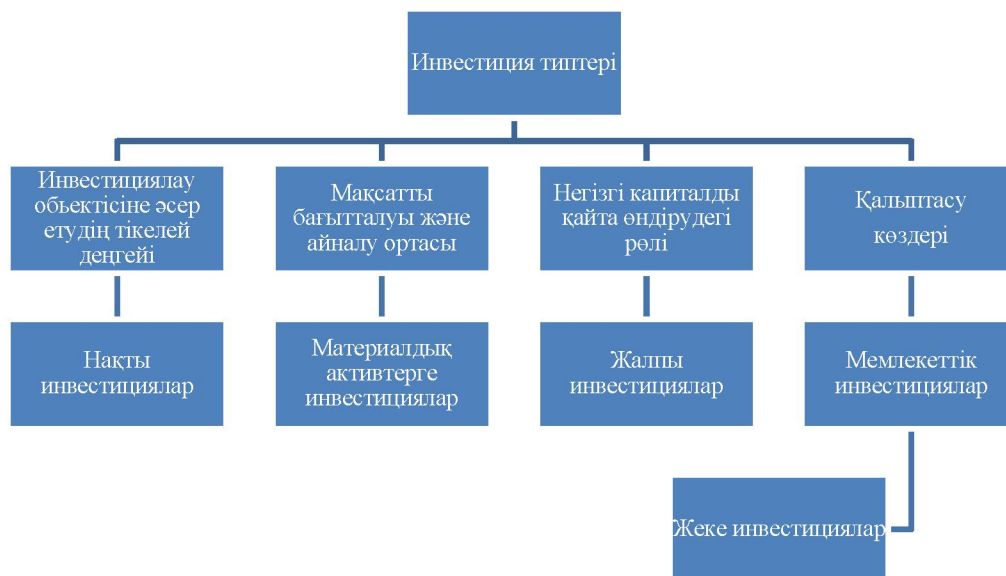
Инвестиция типтері

Инвестициялау обьектісіне әсер етудің тікелей деңгейі

Нақты инвестициялар

Мақсатты бағытталуы және айналу ортасы

Материалдық активтерге инвестициялар

Негізгі капиталды қайта өндірудегі рөлі

Жалпы инвестициялар

Қалыптасу көздері

Мемлекеттік инвестициялар

Жеке инвестициялар